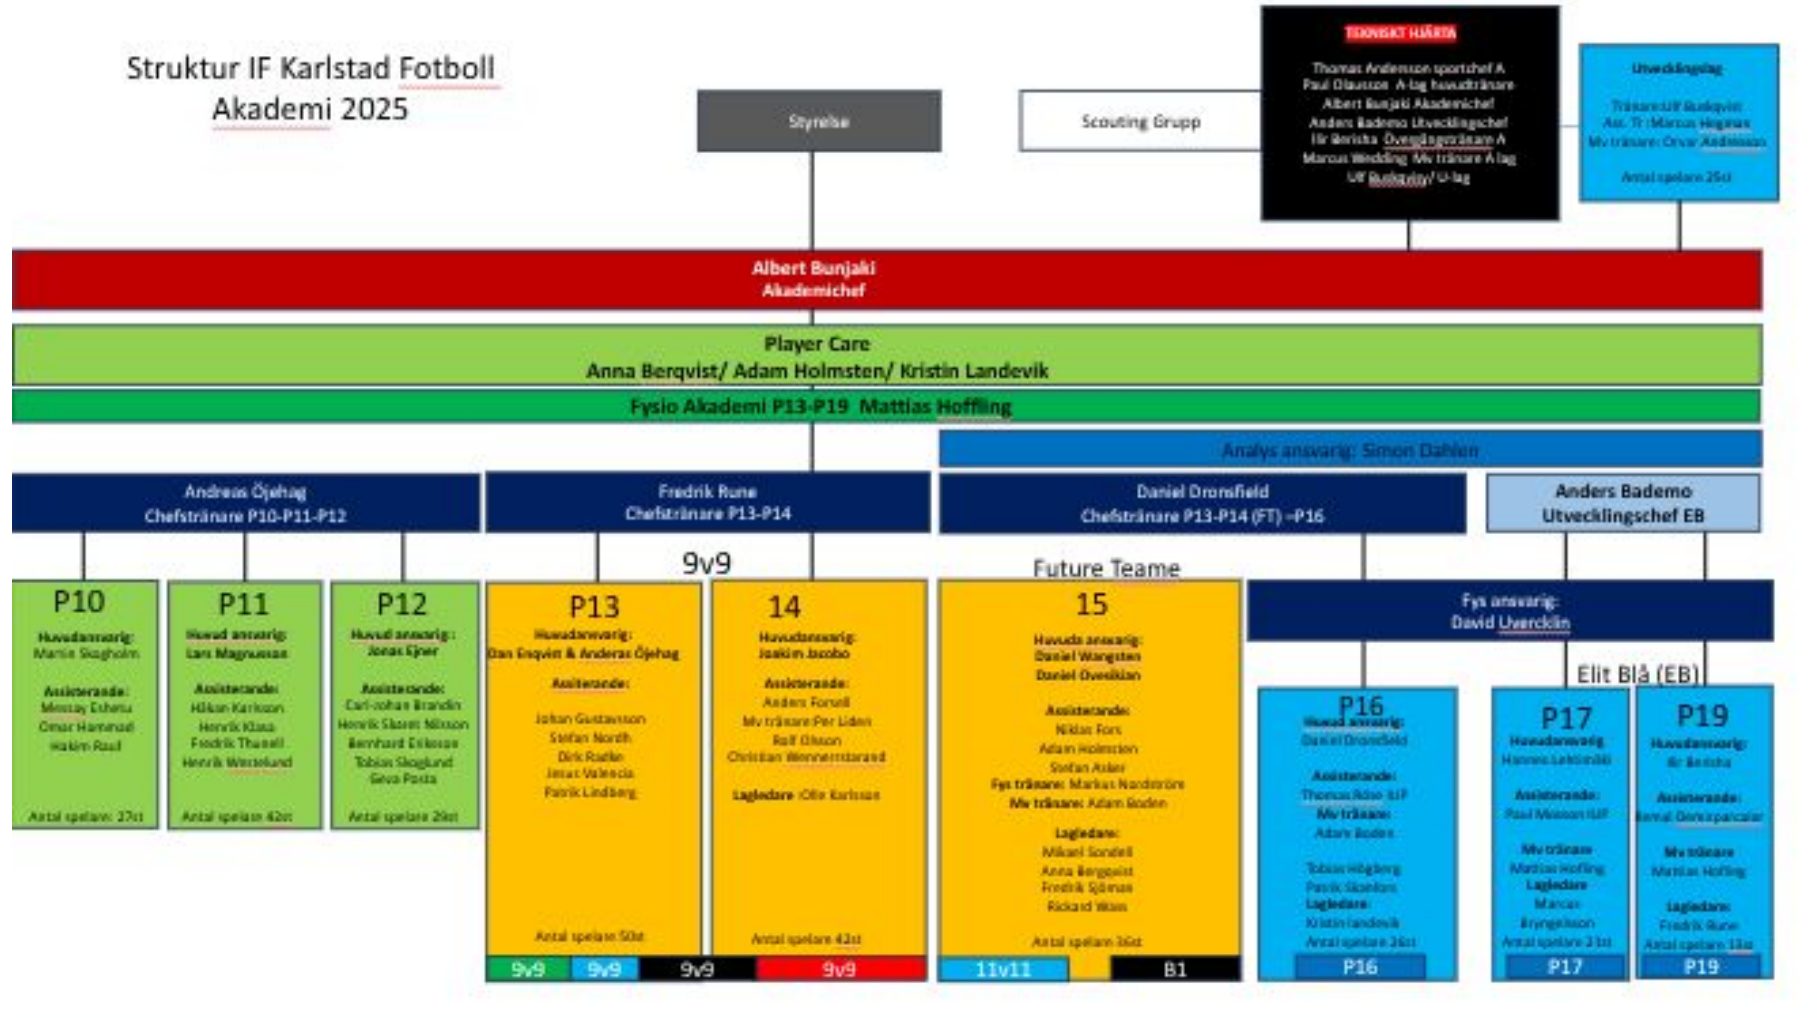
Struktur IF Karlstad Fotboll Akademi 2025

Styrelse

Scouting Grupp

TEKNISKT HJÄRTA
Thomas Andersson sportchef A
Paul Olausson A-lag huvudtränare
Albert Bunjaki Akademichef
Anders Bademo Utvecklingschef
Ilir Berisha Övergångstränare A
Marcus Wedding Mv tränare A lag
Ulf Buskqvist U-lag

Utvecklingslag
Tränare Ulf Buskqvist
Ass. Tr: Marcus Hogmas
Mv tränare: Omar Andersson
Antal spelare 25st

Albert Bunjaki
Akademichef

Player Care
Anna Berqvist/ Adam Holmsten/ Kristin Landevik

Fysio Akademi P13-P19 Mattias Hoffling

Analys ansvarig: Simon Dahlen

Andreas Öjehag
Chefstränare P10-P11-P12

Fredrik Rune
Chefstränare P13-P14

Daniel Dronsfield
Chefstränare P13-P14 (FT) –P16

Anders Bademo
Utvecklingschef EB

9v9

Future Teame

P10
Huvudansvarig:
Martin Skoglund
Assisterande:
Messay Eshetu
Omar Hammad
Hakim Raad
Antal spelare: 27st

P11
Huvud ansvarig:
Lars Magnusson
Assisterande:
Håkan Karlsson
Henrik Klass
Fredrik Thunell
Henrik Westerlund
Antal spelare 42st

P12
Huvud ansvarig:
Jonas Ejner
Assisterande:
Carl-Johan Brandin
Henrik Skoret Nilsson
Bernhard Eriksson
Tobias Skoglund
Geva Posta
Antal spelare 29st

P13
Huvudansvarig:
Dan Enqvist & Anderas Öjehag
Assisterande:
Johan Gustavsson
Stefan Nordh
Dirk Radke
Jesus Valencia
Patrik Lindberg
Antal spelare 50st

14
Huvudansvarig:
Joakim Jacobo
Assisterande:
Anders Forsell
Mv tränare Per Liden
Rolf Olsson
Christian Wennerstrand
Lagledare Olle Karlsson
Antal spelare 42st

15
Huvuds ansvarig:
Daniel Wangsten
Daniel Ovesikian
Assisterande:
Niklas Fors
Adam Holmsten
Stefan Axler
Fys tränare: Markus Nordström
Mv tränare: Adam Boden
Lagledare:
Mikael Sondell
Anna Bergqvist
Fredrik Sjöman
Rickard Wass
Antal spelare 36st

Fys ansvarig:
David Uvercklin

Elit Blå (EB)

P16
Huvud ansvarig:
Daniel Dronsfield
Assisterande:
Thomas Rise U/F
Mv tränare:
Adam Boden
Tobias Högberg
Patrik Sjöström
Lagledare:
Kristin landevik
Antal spelare 26st

P17
Huvudansvarig
Hannes Lektimäki
Assisterande:
Paul Månsson U/F
Mv tränare
Mattias Hoffing
Lagledare
Marcus
Bryngelsson
Antal spelare 21st

P19
Huvudansvarig:
Ilir Berisha
Assisterande:
Kemal Demirpancalar
Mv tränare
Mattias Hoffing
Lagledare:
Fredrik Rune
Antal spelare 18st

9v9 9v9 9v9 9v9
11v11 B1
P16 P17 P19